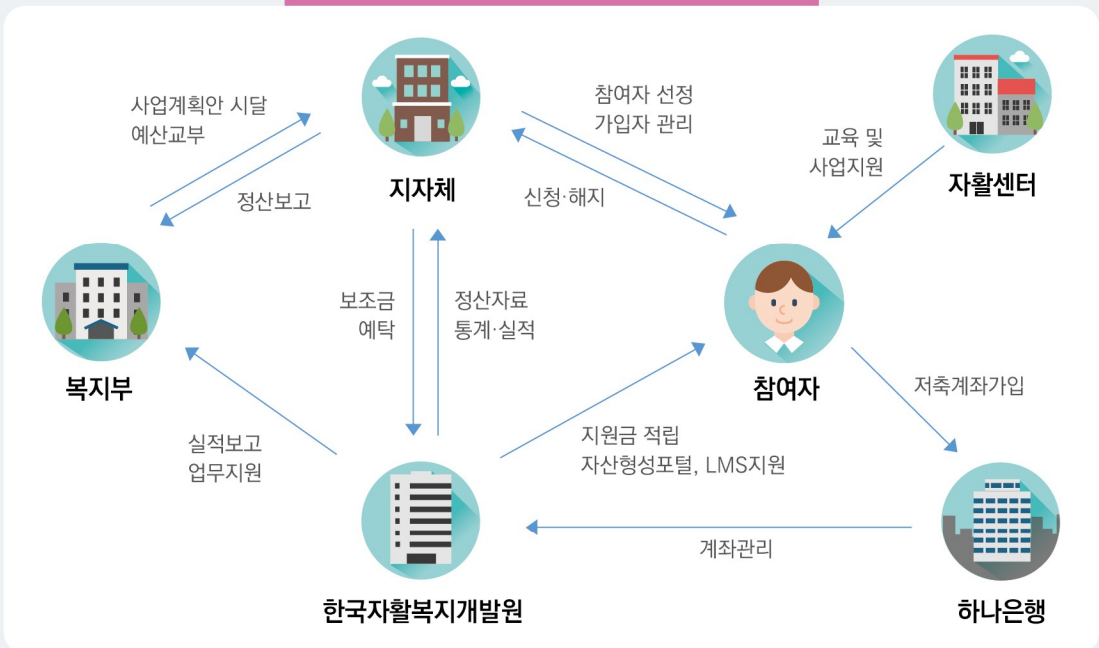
사업계획안 시달
예산교부

정산보고

지자체

참여자 선정
가입자 관리

신청·해지

교육 및
사업지원

자활센터

복지부

보조금
예탁

정산자료
통계·실적

참여자

저축계좌가입

실적보고
업무지원

지원금 적립
자산형성포털, LMS지원

계좌관리

한국자활복지개발원

하나은행